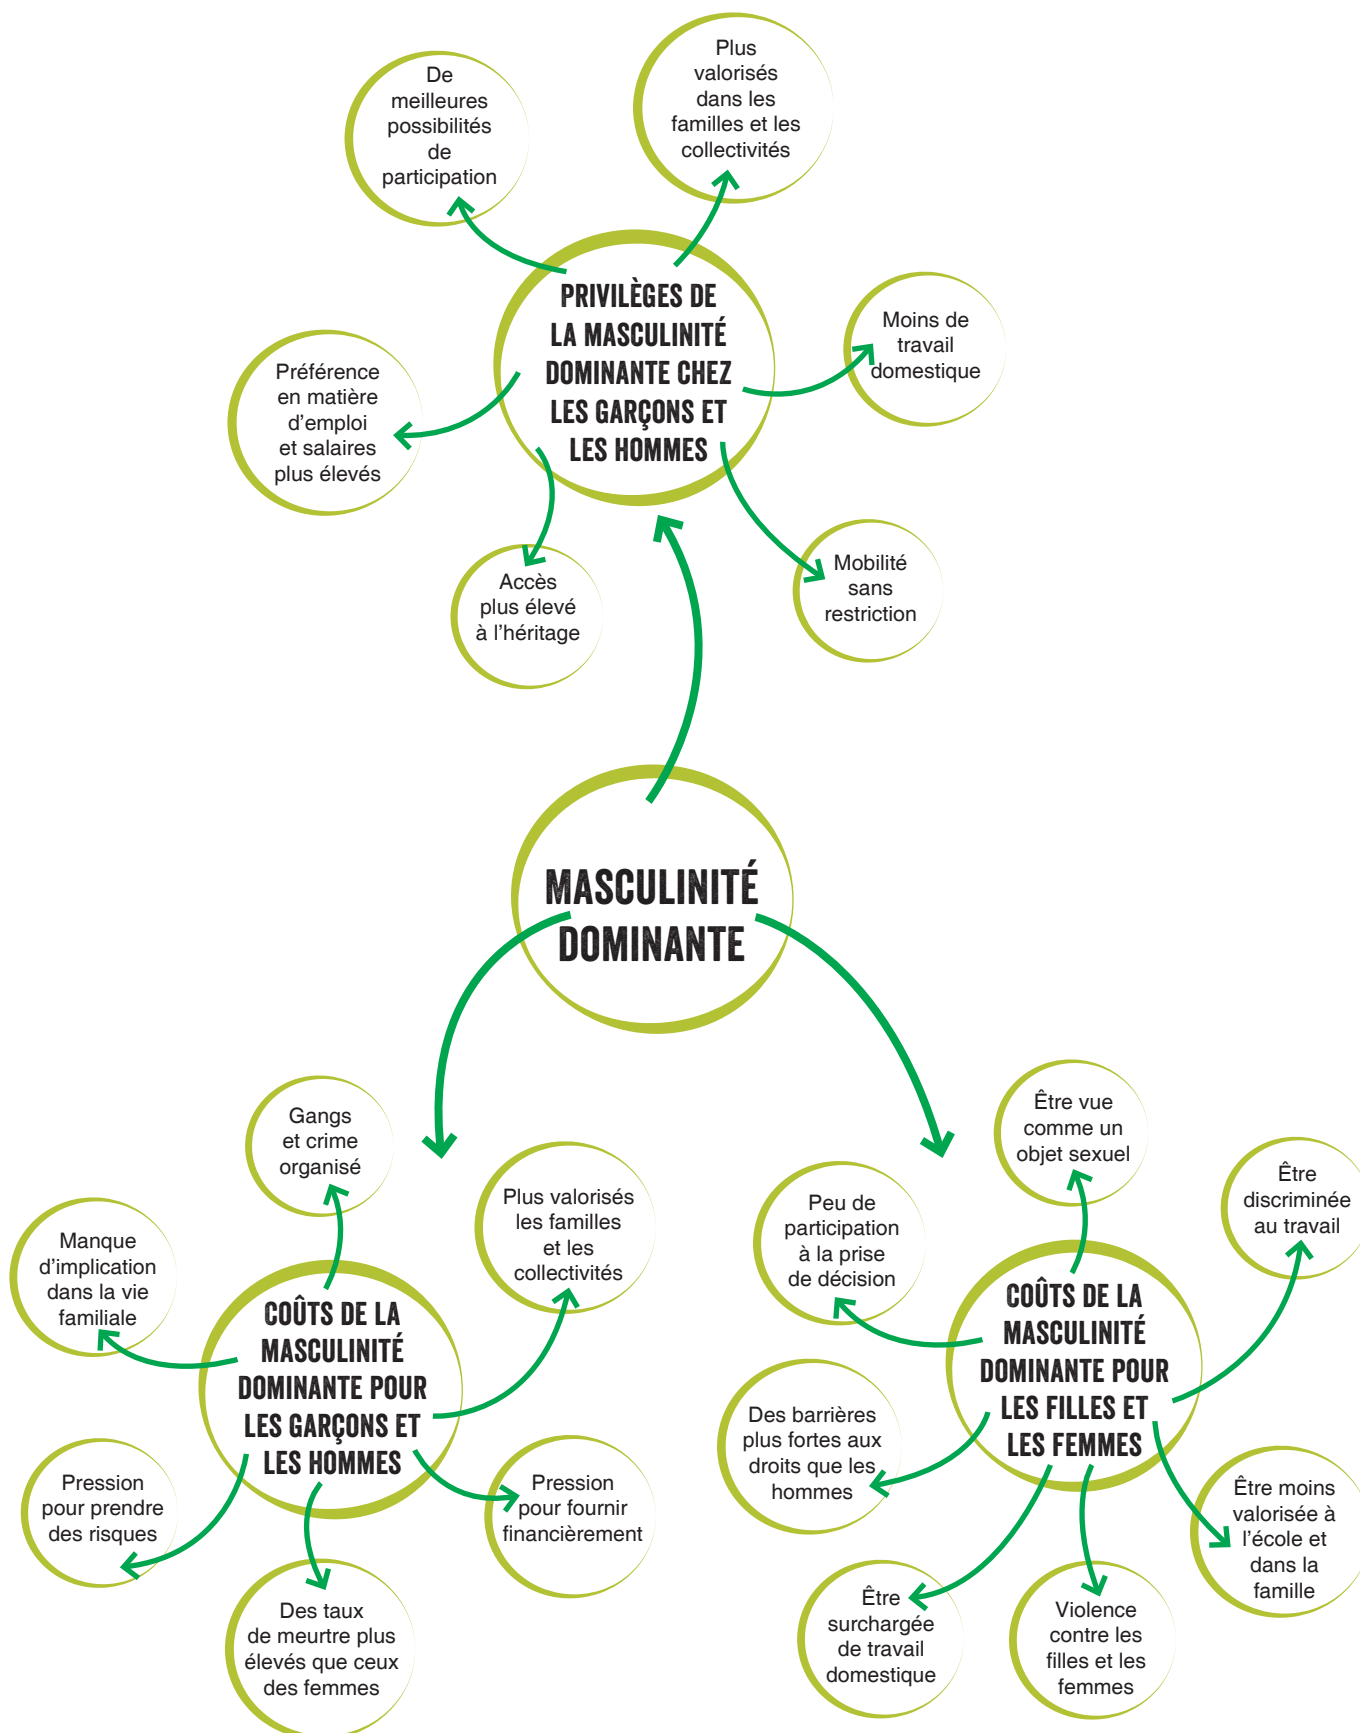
PRIVILÈGES DE LA MASCULINITÉ DOMINANTE CHEZ LES GARÇONS ET LES HOMMES

De meilleures possibilités de participation

Plus valorisés dans les familles et les collectivités

Moins de travail domestique

Mobilité sans restriction

Accès plus élevé à l'héritage

Préférence en matière d'emploi et salaires plus élevés

MASCULINITÉ DOMINANTE

COÛTS DE LA MASCULINITÉ DOMINANTE POUR LES GARÇONS ET LES HOMMES

Gangs et crime organisé

Plus valorisés les familles et les collectivités

Pression pour fournir financièrement

Des taux de meurtre plus élevés que ceux des femmes

Pression pour prendre des risques

Manque d'implication dans la vie familiale

COÛTS DE LA MASCULINITÉ DOMINANTE POUR LES FILLES ET LES FEMMES

Être vue comme un objet sexuel

Être discriminée au travail

Être moins valorisée à l'école et dans la famille

Violence contre les filles et les femmes

Être surchargée de travail domestique

Des barrières plus fortes aux droits que les hommes

Peu de participation à la prise de décision